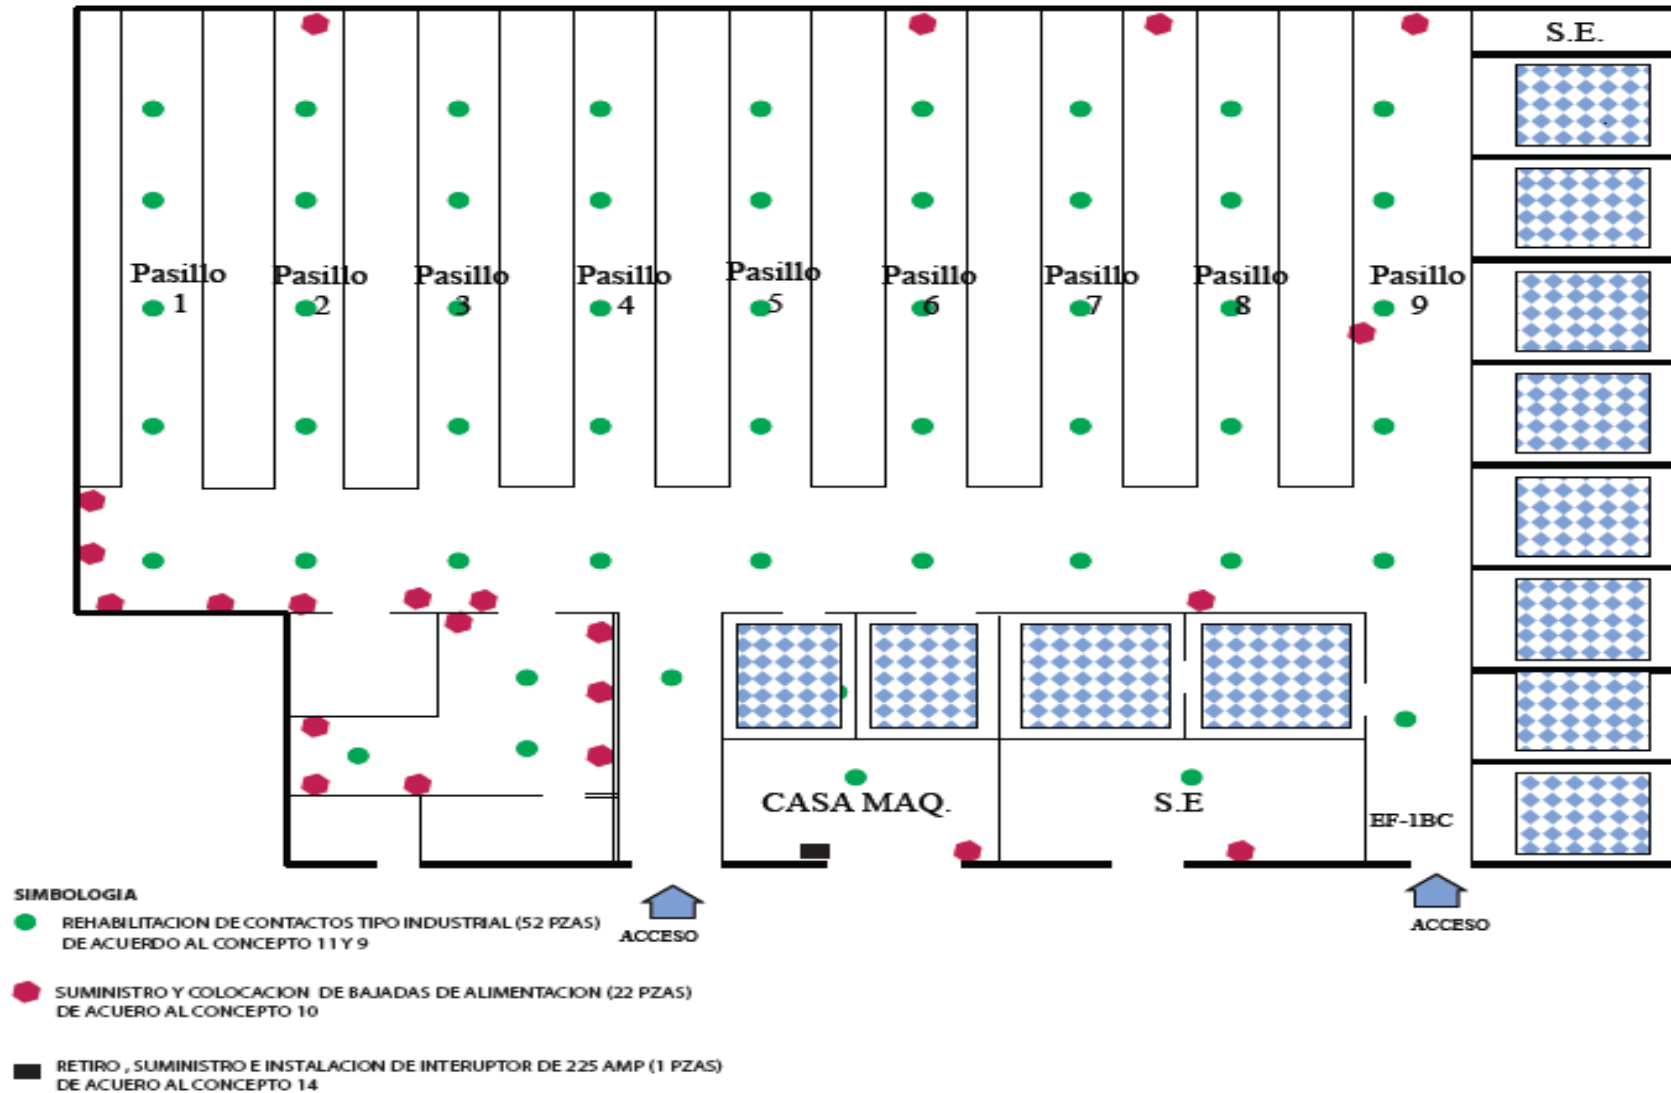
S.E.

Pasillo 1

Pasillo 2

Pasillo 3

Pasillo 4

Pasillo 5

Pasillo 6

Pasillo 7

Pasillo 8

Pasillo 9

CASA MAQ.

S.E

EF-1BC

ACCESO

ACCESO

SIMBOLOGIA

REHABILITACION DE CONTACTOS TIPO INDUSTRIAL (52 PZAS) DE ACUERDO AL CONCEPTO 11 Y 9

SUMINISTRO Y COLOCACION DE BAJADAS DE ALIMENTACION (22 PZAS) DE ACUERO AL CONCEPTO 10

RETIRO , SUMINISTRO E INSTALACION DE INTERUPTOR DE 225 AMP (1 PZAS) DE ACUERO AL CONCEPTO 14